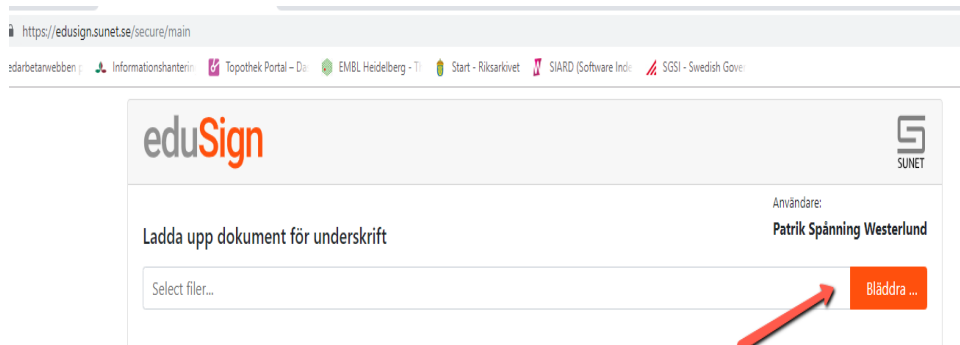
https://edusign.sunet.se/secure/main

edarbetarwebben p Informationshanterin Topothek Portal – Da EMBL Heidelberg - T Start - Riksarkivet SIARD (Software Inde SGSI - Swedish Gover

eduSign

SUNET

Användare:

Patrik Spånning Westerlund

Ladda upp dokument för underskrift

Select filer...

Bläddra ...